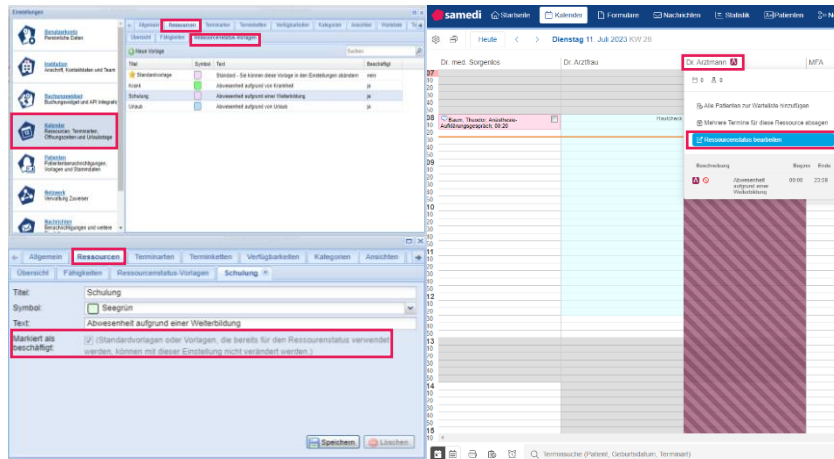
Einstellungen

Benutzerkonto
Persönliche Daten

Institution
Anschrift, Kontaktdaten und Team

Buchungswidget
Buchungswidget und API Integration

Kalender
Ressourcen, Terminarten, Öffnungszeiten und Urlaubstage

Patienten
Patientenbenachrichtigungen, Vorlagen und Stammdaten

Netzwerk
Verwaltung Zuweiser

Nachrichten
Benachrichtigungen und weitere

Allgemein | Ressourcen | Terminarten | Terminketten | Verfügbarkeiten | Kategorien | Ansichten | Warteliste

Übersicht | Fähigkeiten | Ressourcenstatus-Vorlagen

Neue Vorlage

Suchen

| Titel | Symbol | Text | Beschäftigt |
|---|---|---|---|
| Standardvorlage | | Standard - Sie können diese Vorlage in den Einstellungen ändern | nein |
| Krank | | Abwesenheit aufgrund von Krankheit | ja |
| Schulung | | Abwesenheit aufgrund einer Weiterbildung | ja |
| Urlaub | | Abwesenheit aufgrund von Urlaub | ja |

Allgemein | Ressourcen | Terminarten | Terminketten | Verfügbarkeiten | Kategorien | Ansichten

Übersicht | Fähigkeiten | Ressourcenstatus-Vorlagen | Schulung

Titel: Schulung
Symbol: Seegrün
Text: Abwesenheit aufgrund einer Weiterbildung
Markiert als beschäftigt: (Standardvorlagen oder Vorlagen, die bereits für den Ressourcenstatus verwendet werden, können mit dieser Einstellung nicht verändert werden.)

Speichern | Löschen

samedi | Startseite | Kalender | Formulare | Nachrichten | Statistik | Patienten

Heute | Dienstag 11. Juli 2023 KW 28

Dr. med. Sorgenlos | Dr. Arztfrau | Dr. Arztmann | MFA

07 08 09 10 11 12 13 14 15

Baum, Theodor: Anästhesie-Aufklärungsgespräch; 08:20

Hautcheck

Alle Patienten zur Warteliste hinzufügen
Mehrere Termine für diese Ressource absagen
Ressourcenstatus bearbeiten

Beschreibung | Beginn | Ende
Abwesenheit aufgrund einer Weiterbildung | 00:00 | 23:59

Terminsuche (Patient, Geburtsdatum, Termaart)